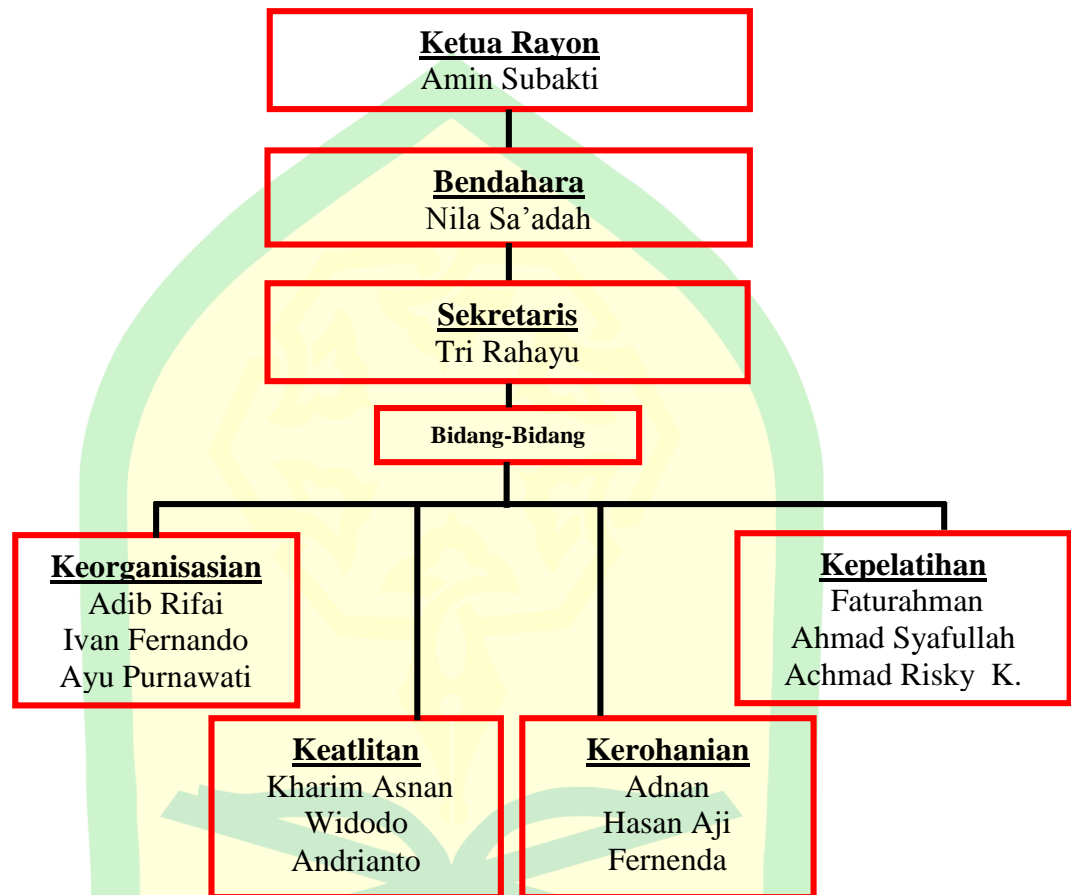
Ketua Rayon
Amin Subakti

Bendahara
Nila Sa'adah

Sekretaris
Tri Rahayu

Bidang-Bidang

Keorganisasian
Adib Rifai
Ivan Fernando
Ayu Purnawati

Kepelatihan
Faturahman
Ahmad Syafullah
Achmad Risky K.

Keatlitan
Kharim Asnan
Widodo
Andrianto

Kerohanian
Adnan
Hasan Aji
Fernenda